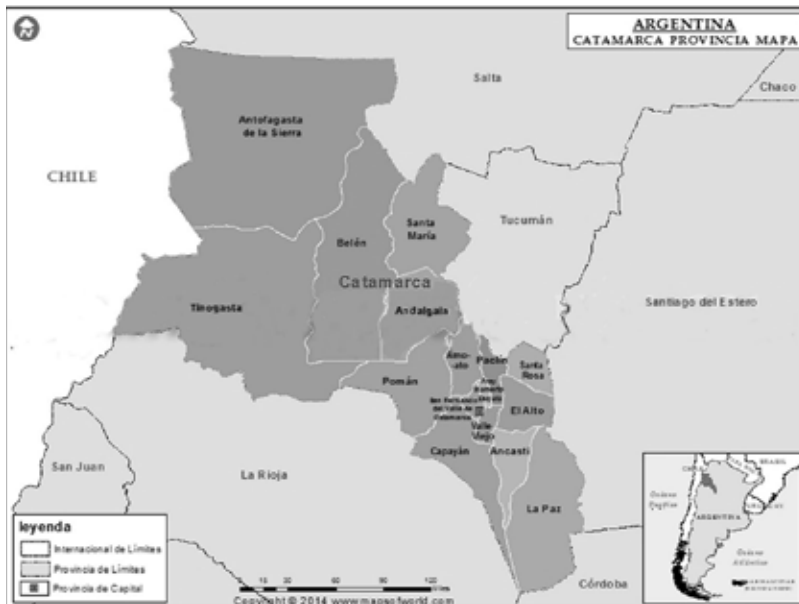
ARGENTINA
CATAMARCA PROVINCIA MAPA

Salta

Chaco

Antofagasta de la Sierra

CHILE

Santa María

Tucumán

Belén

Catamarca

Tinogasta

Andalgalá

Santiago del Estero

Ambato

Paclín

Santa Rosa

Pomán

Fray Mamerto Esquiú

San Fernando del Valle de Catamarca

El Alto

Valle Viejo

Capayán

Ancasti

San Juan

La Rioja

La Paz

Córdoba

leyenda
Internacional de Límites
Provincia de Límites
Provincia de Capital

15 30 60 90 120

Copyright © 2014 www.mapsofworld.com

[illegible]
BRASIL
Océano Pacífico
ARGENTINA
Océano Atlántico
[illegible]